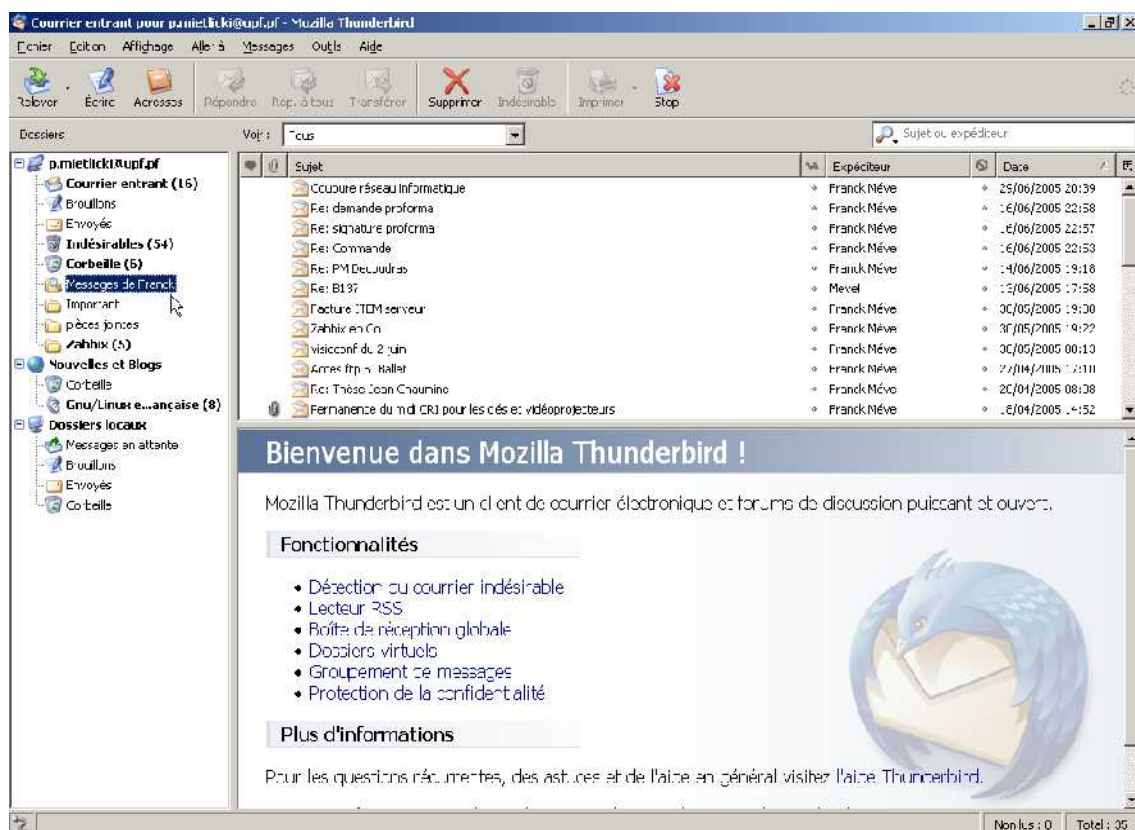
Courrier entrant pour p.mietlicki@upf.pf - Mozilla Thunderbird

Fichier Edition Affichage Aller à Messages Outils Aide

Relever Écrire Adresses Répondre Rép. à tous Transférer Supprimer Indésirable Imprimer Stop

Dossiers

Voir : Tous

Sujet ou expéditeur

p.mietlicki@upf.pf
Courrier entrant (16)
Brouillons
Envoyés
Indésirables (54)
Corbeille (5)
Messages de Franck
Important
pièces jointes
Zabbix (5)
Nouvelles et Blogs
Corbeille
Gnu/Linux e...ançaise (8)
Dossiers locaux
Messages en attente
Brouillons
Envoyés
Corbeille

| Sujet | Expéditeur | Date |
|---|---|---|
| Coupure réseau informatique | Franck Méve | 25/06/2005 20:39 |
| Re: demande proforma | Franck Méve | 16/06/2005 22:58 |
| Re: signature proforma | Franck Méve | 16/06/2005 22:57 |
| Re: Commande | Franck Méve | 16/06/2005 22:53 |
| Re: PM Decoudras | Franck Méve | 14/06/2005 19:18 |
| Re: B137 | Mevel | 13/06/2005 17:58 |
| Facture ITEM serveur | Franck Méve | 30/05/2005 19:30 |
| Zabbix en Co | Franck Méve | 30/05/2005 19:22 |
| visioconf du 2 juin | Franck Méve | 30/05/2005 00:13 |
| Acces ftp h. Ballet | Franck Méve | 27/04/2005 17:10 |
| Re: Thèse Jean Chaumine | Franck Méve | 20/04/2005 08:38 |
| Permanence du midi CRI pour les clés et vidéoprojecteurs | Franck Méve | 18/04/2005 14:52 |

Bienvenue dans Mozilla Thunderbird !

Mozilla Thunderbird est un client de courrier électronique et forums de discussion puissant et ouvert.

Fonctionnalités

• Détection du courrier indésirable
• Lecteur RSS
• Boîte de réception globale
• Dossiers virtuels
• Groupement de messages
• Protection de la confidentialité

Plus d'informations

Pour les questions récurrentes, des astuces et de l'aide en général visitez l'aide Thunderbird.

Non lus : 0 Total : 35